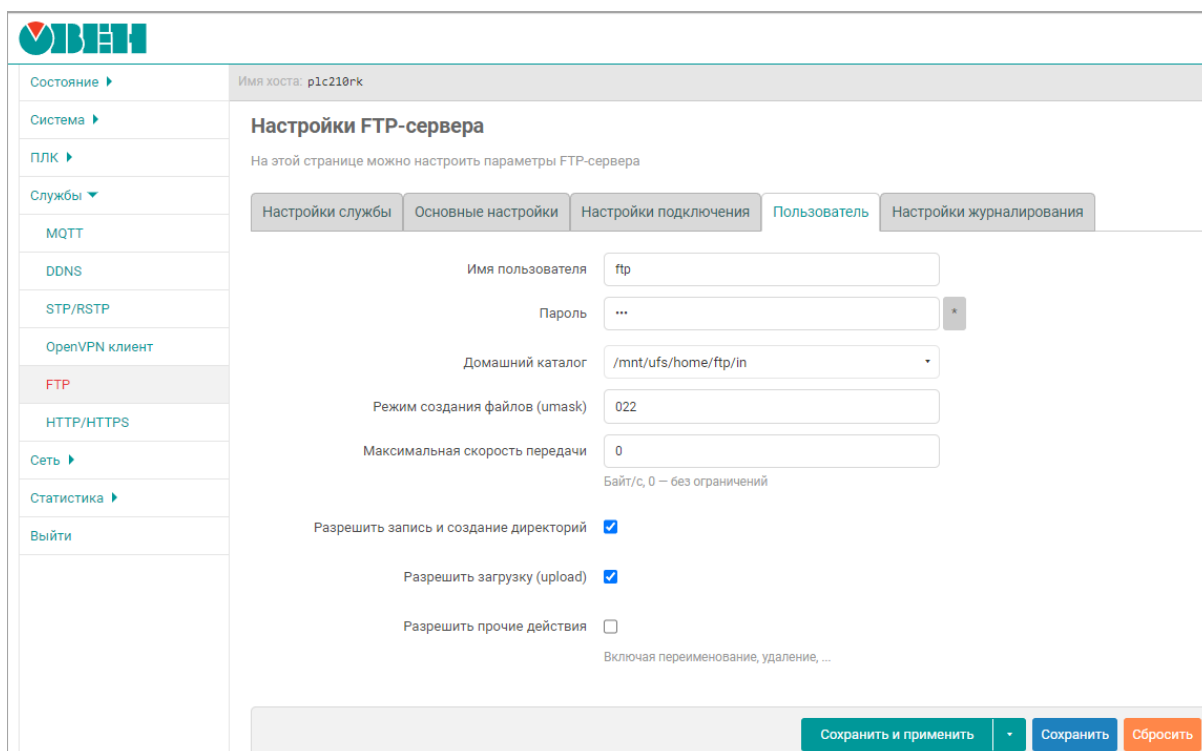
ОВЕН

Состояние
Система
ПЛК
Службы
MQTT
DDNS
STP/RSTP
OpenVPN клиент
FTP
HTTP/HTTPS
Сеть
Статистика
Выйти

Имя хоста: plc210rk

Настройки FTP-сервера

На этой странице можно настроить параметры FTP-сервера

Настройки службы | Основные настройки | Настройки подключения | Пользователь | Настройки журналирования

Имя пользователя ftp

Пароль ••• *

Домашний каталог /mnt/ufs/home/ftp/in

Режим создания файлов (umask) 022

Максимальная скорость передачи 0

Байт/с, 0 — без ограничений

Разрешить запись и создание директорий

Разрешить загрузку (upload)

Разрешить прочие действия

Включая переименование, удаление, ...

Сохранить и применить
Сохранить
Сбросить